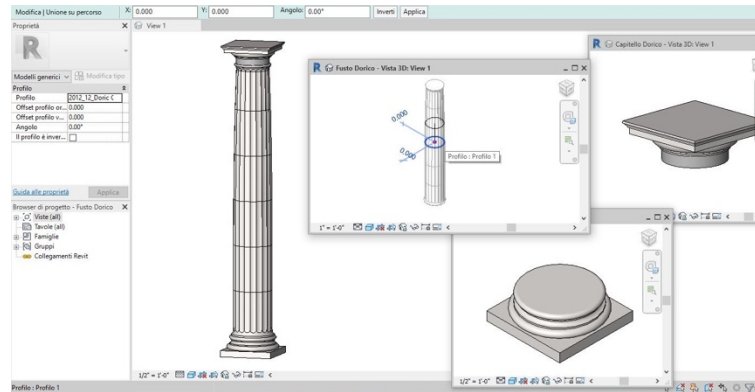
Modifica | Unione su percorso
X: 0.000
Y: 0.000
Angolo: 0.00°
Inverti
Applica

Proprietà
Modelli generici
Modifica tipo

| Profilo | |
|---|---|
| Profilo | 2012_12_Doric C |
| Offset profilo or... | 0.000 |
| Offset profilo v... | 0.000 |
| Angolo | 0.00° |
| Il profilo è inver... | |

Guida alle proprietà
Applica

Browser di progetto - Fusto Dorico
Viste (all)
Tavole (all)
Famiglie
Gruppi
Collegamenti Revit

View 1

Fusto Dorico - Vista 3D: View 1
0.000
0.000
Profilo : Profilo 1
1" = 1'-0"

Capitello Dorico - Vista 3D: View 1

1/2" = 1'-0"
1/2" = 1'-0"

Profilo : Profilo 1